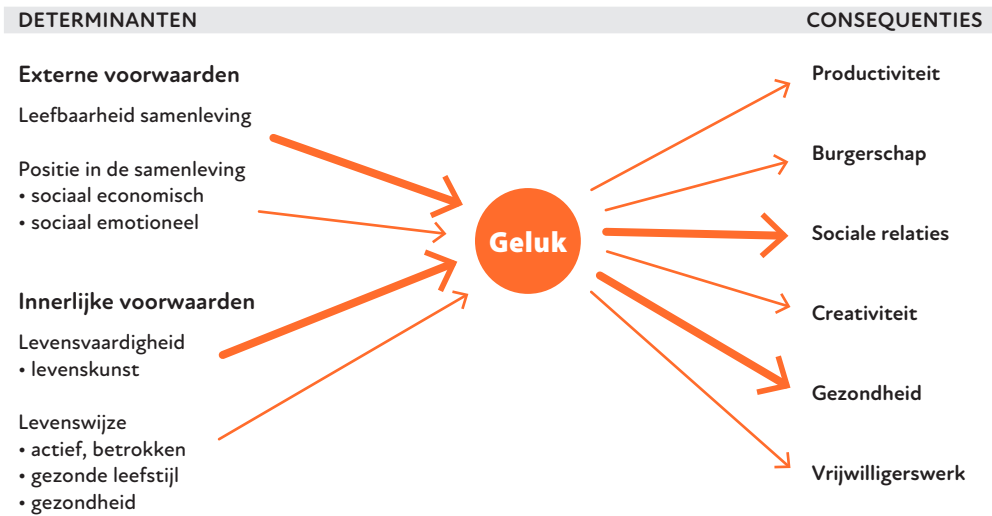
DETERMINANTEN

CONSEQUENTIES

Externe voorwaarden

Leefbaarheid samenleving

Positie in de samenleving
• sociaal economisch
• sociaal emotioneel

Innerlijke voorwaarden

Levensvaardigheid
• levenskunst

Levenswijze
• actief, betrokken
• gezonde leefstijl
• gezondheid

Geluk

Productiviteit

Burgerschap

Sociale relaties

Creativiteit

Gezondheid

Vrijwilligerswerk